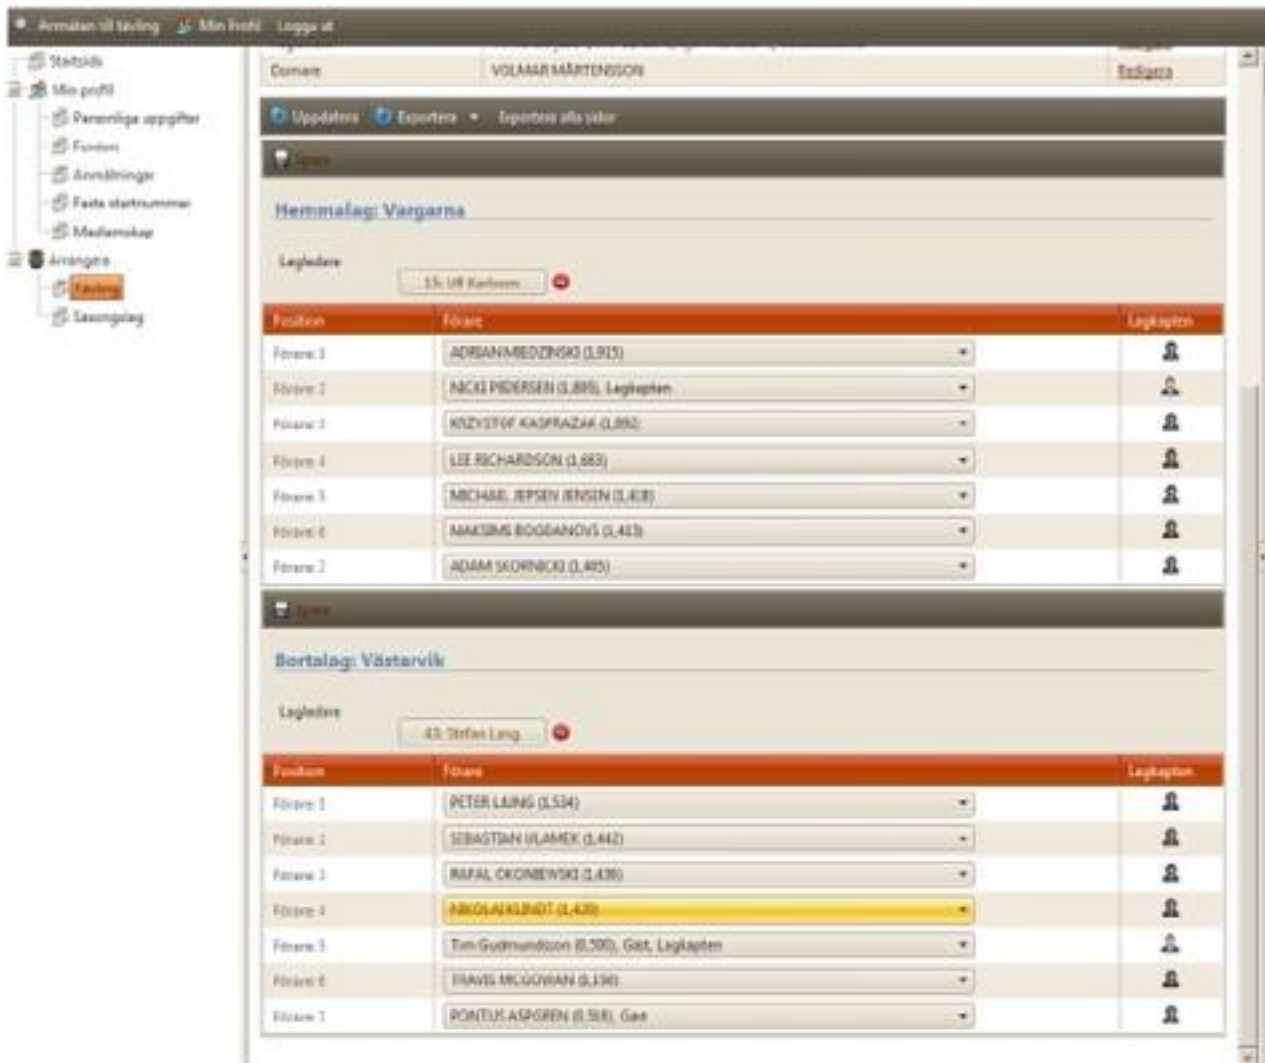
Anmälan till tävling   Min Profil   Logga ut

Startsida
Min profil
Personliga uppgifter
Fordon
Anmälningar
Fasta startnummer
Medlemskap
Arrangera
Tävling
Säsongslag

Domare   VOLMAR MÅRTENSSON   Redigera

Uppdatera   Exportera   Exportera alla sidor

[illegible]

Hemmalag: Vargarna

Lagledare
15: Ulf Karlsson

| Position | Förare | Lagkapten |
|---|---|---|
| Förare 1 | ADRIAN MIEDZINSKI (1,915) | |
| Förare 2 | NICKI PEDERSEN (1,895), Lagkapten | |
| Förare 3 | KRZYSTOF KASPRZAK (1,892) | |
| Förare 4 | LEE RICHARDSON (1,683) | |
| Förare 5 | MICHAEL JEPSEN JENSEN (1,418) | |
| Förare 6 | MAKSIMS BOGDANOVS (1,413) | |
| Förare 7 | ADAM SKORNICKI (1,405) | |

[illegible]

Bortalag: Västervik

Lagledare
43: Stefan Lang

| Position | Förare | Lagkapten |
|---|---|---|
| Förare 1 | PETER LJUNG (1,534) | |
| Förare 2 | SEBASTIAN ULAMEK (1,442) | |
| Förare 3 | RAFAL OKONIEWSKI (1,438) | |
| Förare 4 | NIKOLAI KLINDT (1,420) | |
| Förare 5 | Tim Gudmundsson (0,500), Gäst, Lagkapten | |
| Förare 6 | TRAVIS MCGOWAN (1,150) | |
| Förare 7 | PONTUS ASPGREN (0,568), Gäst | |